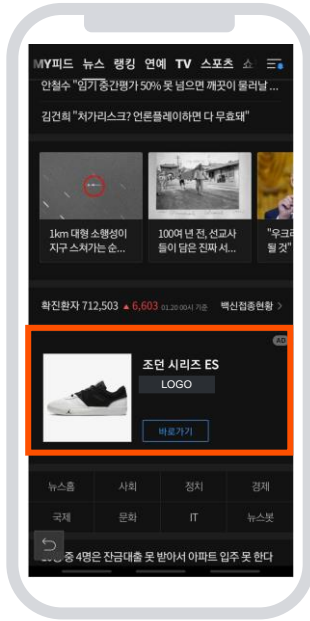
MY피드 뉴스 랭킹 연예 TV 스포츠

안철수 "임기 중간평가 50% 못 넘으면 깨끗이 물러날 ...

김건희 "처가리스크? 언론플레이하면 다 무효돼"

1km 대형 소행성이 지구 스쳐가는 순...

100여 년 전, 선교사들이 담은 진짜 서...

"우크라 ... 할 것"

확진환자 712,503 ▲6,603 01.20 00시 기준 백신접종현황 >

AD

조던 시리즈 ES

LOGO

바로가기

| 뉴스홈 | 사회 | 정치 | 경제 |
|---|---|---|---|
| 국제 | 문화 | IT | 뉴스봇 |

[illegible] 중 4명은 잔금대출 못 받아서 아파트 입주 못 한다